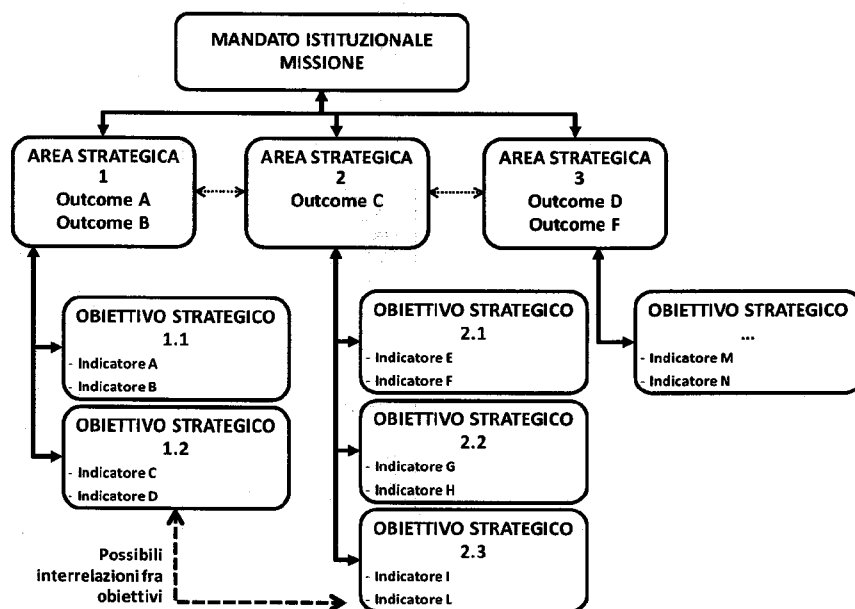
MANDATO ISTITUZIONALE
MISSIONE

AREA STRATEGICA
1
Outcome A
Outcome B

AREA STRATEGICA
2
Outcome C

AREA STRATEGICA
3
Outcome D
Outcome F

OBIETTIVO STRATEGICO
1.1
- Indicatore A
- Indicatore B

OBIETTIVO STRATEGICO
1.2
- Indicatore C
- Indicatore D

OBIETTIVO STRATEGICO
2.1
- Indicatore E
- Indicatore F

OBIETTIVO STRATEGICO
2.2
- Indicatore G
- Indicatore H

OBIETTIVO STRATEGICO
2.3
- Indicatore I
- Indicatore L

OBIETTIVO STRATEGICO
...
- Indicatore M
- Indicatore N

Possibili interrelazioni fra obiettivi